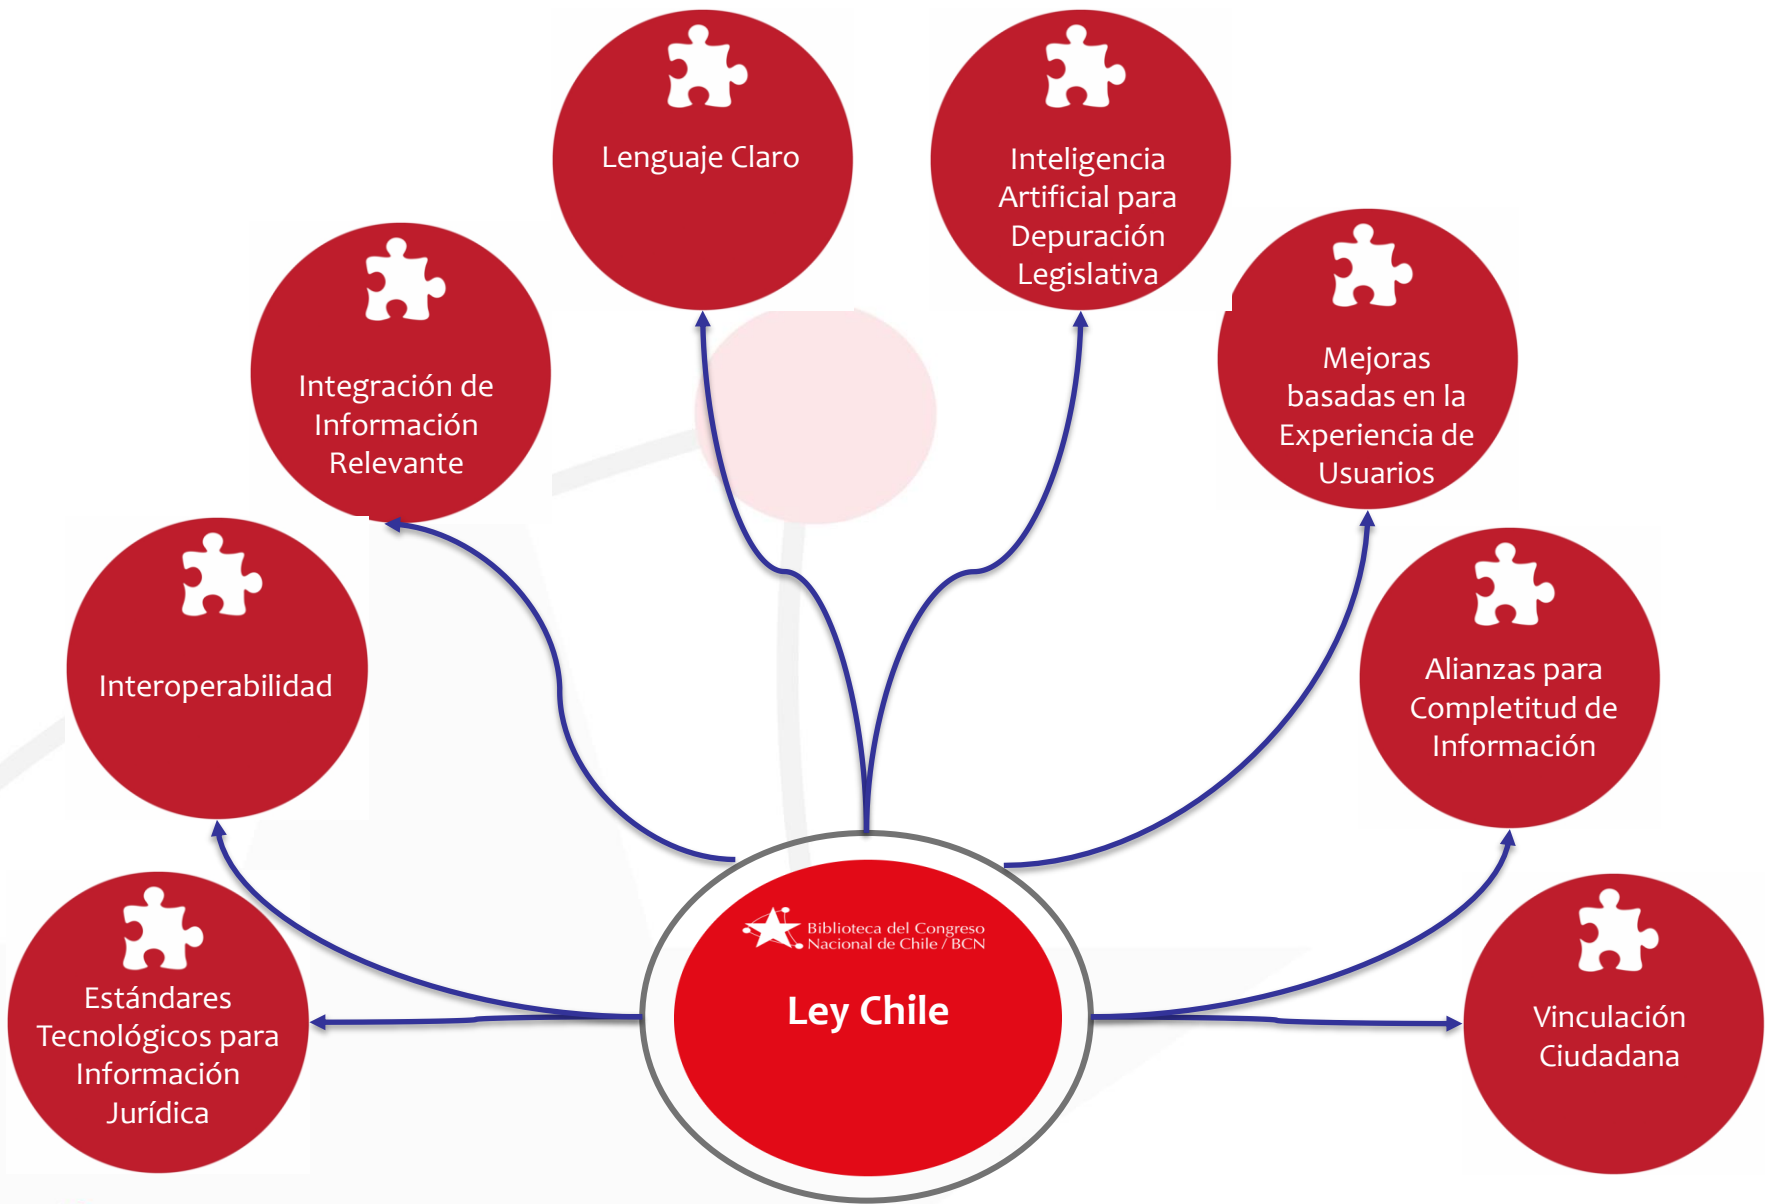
Lenguaje Claro

Inteligencia Artificial para Depuración Legislativa

Integración de Información Relevante

Mejoras basadas en la Experiencia de Usuarios

Interoperabilidad

Alianzas para Completitud de Información

Estándares Tecnológicos para Información Jurídica

Biblioteca del Congreso Nacional de Chile / BCN

Ley Chile

Vinculación Ciudadana